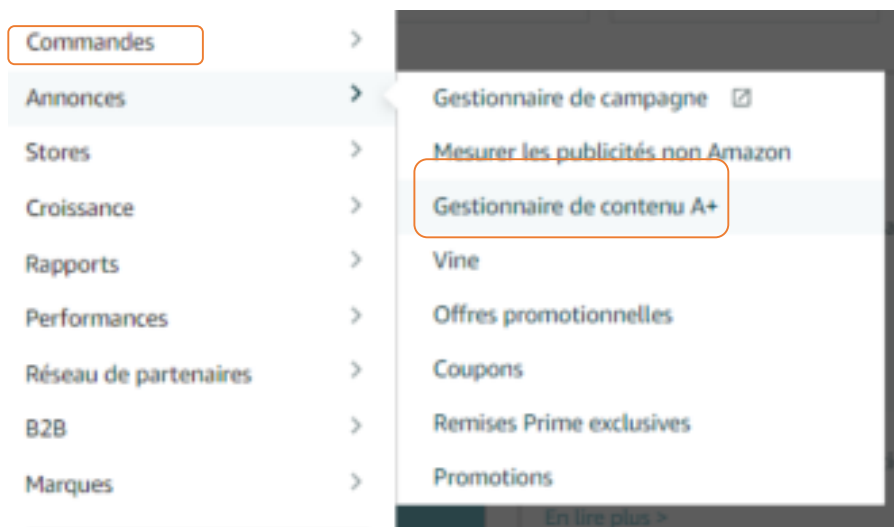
Commandes
Annonces
Stores
Croissance
Rapports
Performances
Réseau de partenaires
B2B
Marques

Gestionnaire de campagne
Mesurer les publicités non Amazon
Gestionnaire de contenu A+
Vine
Offres promotionnelles
Coupons
Remises Prime exclusives
Promotions

En lire plus >